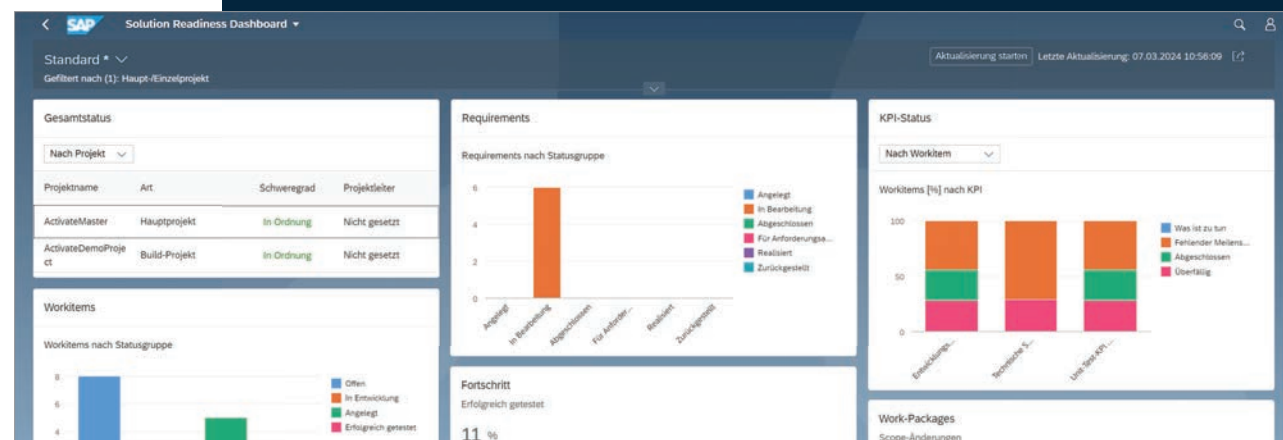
SAP Solution Readiness Dashboard

Standard *
Gefiltert nach (1): Haupt-/Einzelprojekt

Aktualisierung starten Letzte Aktualisierung: 07.03.2024 10:56:09

Gesamtstatus

Nach Projekt

| Projektname | Art | Schweregrad | Projektleiter |
|---|---|---|---|
| ActivateMaster | Hauptprojekt | In Ordnung | Nicht gesetzt |
| ActivateDemoProject | Build-Projekt | In Ordnung | Nicht gesetzt |

Workitems

Workitems nach Statusgruppe

8
6
4

Offen
In Entwicklung
Angelegt
Erfolgreich getestet

Requirements

Requirements nach Statusgruppe

6
4
2
0

Angelegt
In Bearbeitung
Abgeschlossen
Für Anforderungse...
Realisiert
Zurückgestellt

Angelegt In Bearbeitung Abgeschlossen Für Anforder... Realisiert Zurückgestellt

Fortschritt
Erfolgreich getestet

11 %

KPI-Status

Nach Workitem

Workitems [%] nach KPI

100
50
0

Was ist zu tun
Fehlender Meilens...
Abgeschlossen
Überfällig

Entwicklungs... Technische S... Unit Test KPI...

Work-Packages
Scope-Änderungen